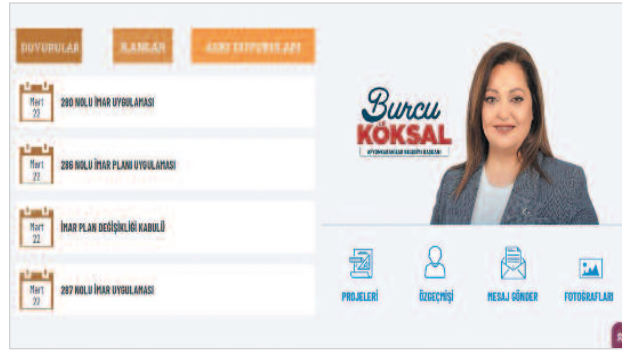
DUYURULAR
İLANLAR
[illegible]

Mart 22
280 NOLU İMAR UYGULAMASI

Mart 22
286 NOLU İMAR PLANI UYGULAMASI

Mart 22
İMAR PLAN DEĞİŞİKLİĞİ KABULÜ

Mart 22
287 NOLU İMAR UYGULAMASI

Burcu
KÖKSAL
AFYONKARAHİSAR BELEDİYE BAŞKANI

PROJELERİ
ÖZGEÇMİŞİ
MESAJ GÖNDER
FOTOĞRAFLAR